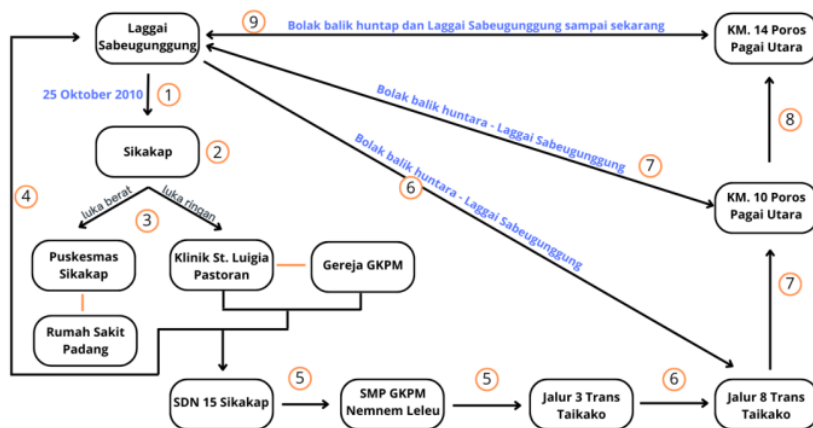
Laggai Sabeugunggung

9

Bolak balik huntap dan Laggai Sabeugunggung sampai sekarang

KM. 14 Poros Pagai Utara

25 Oktober 2010

1

Bolak balik huntara - Laggai Sabeugunggung

7

8

Bolak balik huntara - Laggai Sabeugunggung

6

Sikakap

2

4

luka berat

luka ringan

3

KM. 10 Poros Pagai Utara

Puskesmas Sikakap

Klinik St. Luigia Pastoran

Gereja GKPM

7

Rumah Sakit Padang

SDN 15 Sikakap

5

SMP GKPM Nemnem Leleu

5

Jalur 3 Trans Taikako

6

Jalur 8 Trans Taikako